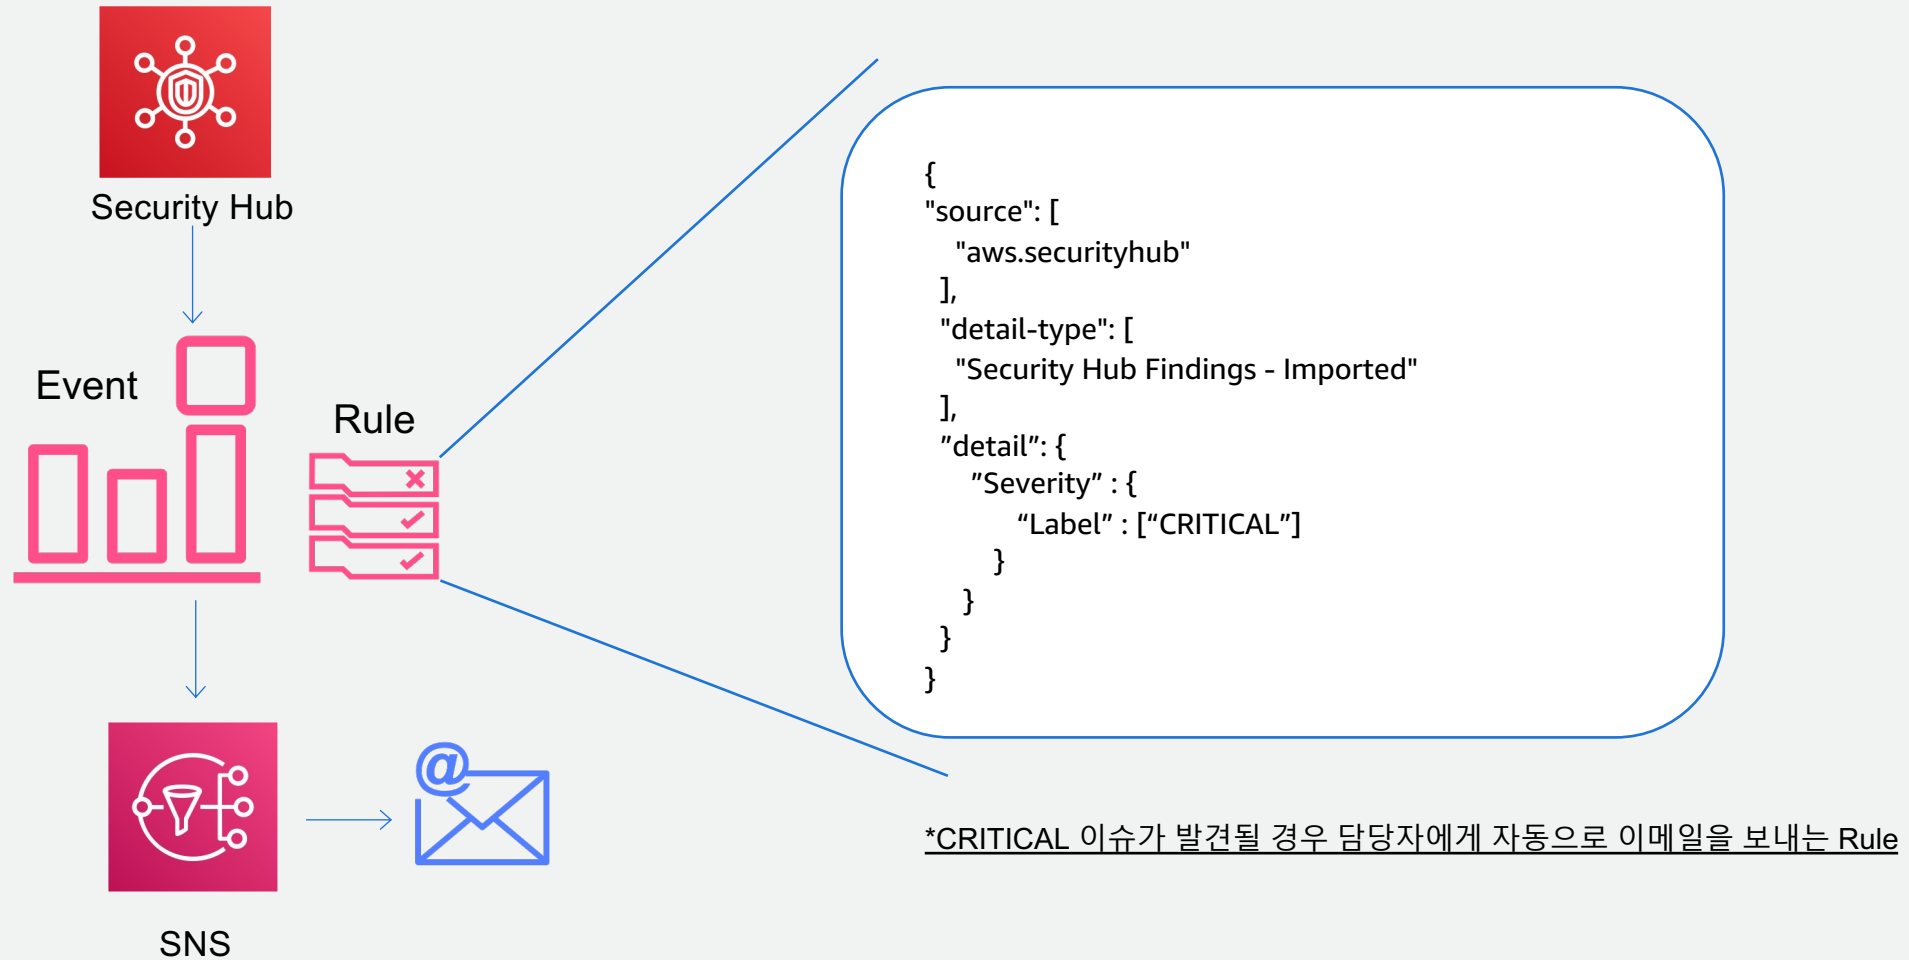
Security Hub

Event

Rule

{
"source": [
"aws.securityhub"
],
"detail-type": [
"Security Hub Findings - Imported"
],
”detail": {
”Severity” : {
“Label” : [“CRITICAL”]
}
}
}
}

SNS

*CRITICAL 이슈가 발견될 경우 담당자에게 자동으로 이메일을 보내는 Rule